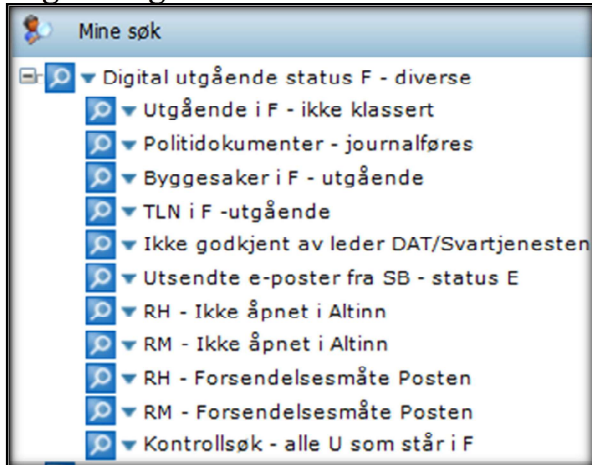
Mine søk

Digital utgående status F - diverse
Utgående i F - ikke klassert
Politidokumenter - journalføres
Byggesaker i F - utgående
TLN i F -utgående
Ikke godkjent av leder DAT/Svartjenesten
Utsendte e-poster fra SB - status E
RH - Ikke åpnet i Altinn
RM - Ikke åpnet i Altinn
RH - Forsendelsesmåte Posten
RM - Forsendelsesmåte Posten
Kontrollsøk - alle U som står i F